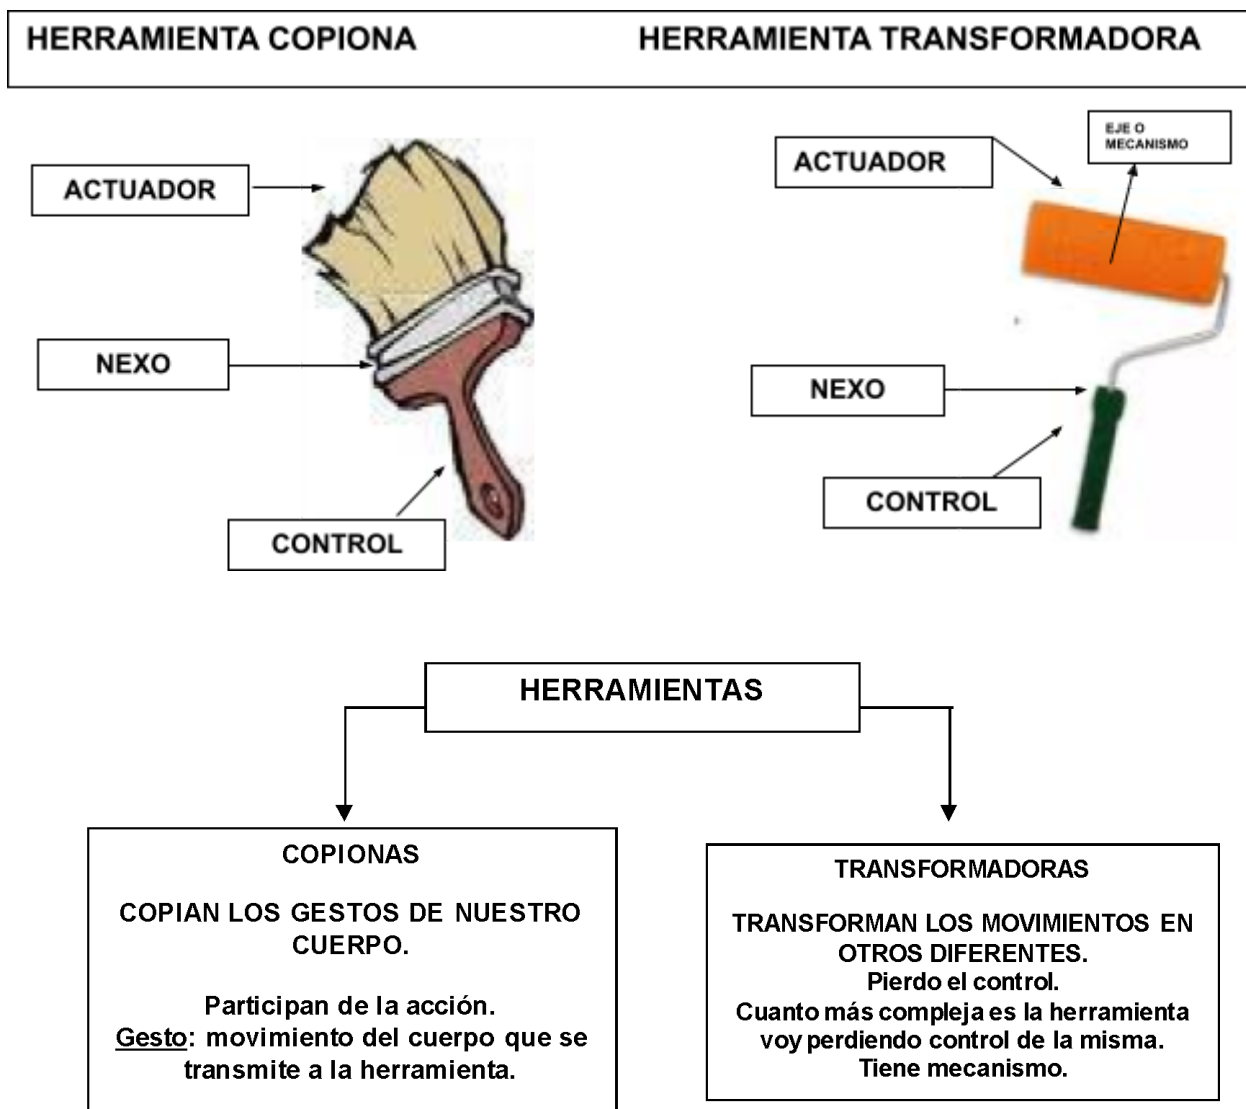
HERRAMIENTA COPIONA

HERRAMIENTA TRANSFORMADORA

ACTUADOR

NEXO

CONTROL

EJE O MECANISMO

ACTUADOR

NEXO

CONTROL

HERRAMIENTAS

COPIONAS

COPIAN LOS GESTOS DE NUESTRO CUERPO.

Participan de la acción.
Gesto: movimiento del cuerpo que se transmite a la herramienta.

TRANSFORMADORAS

TRANSFORMAN LOS MOVIMIENTOS EN OTROS DIFERENTES.
Pierdo el control.
Cuanto más compleja es la herramienta voy perdiendo control de la misma.
Tiene mecanismo.